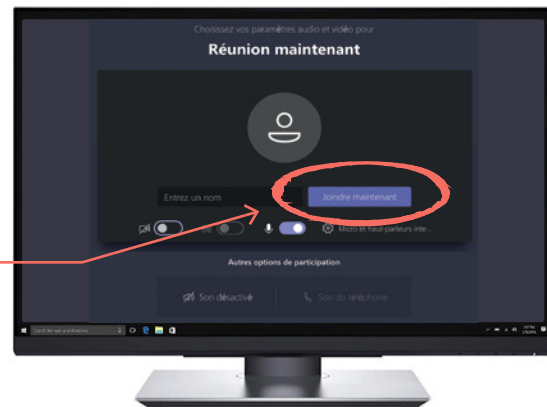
Choisissez vos paramètres audio et vidéo pour

Réunion maintenant

Entrez un nom

Joindre maintenant

Micro et haut-parleurs inte...

Autres options de participation

Son désactivé

Son du téléphone

Search the web and Windows